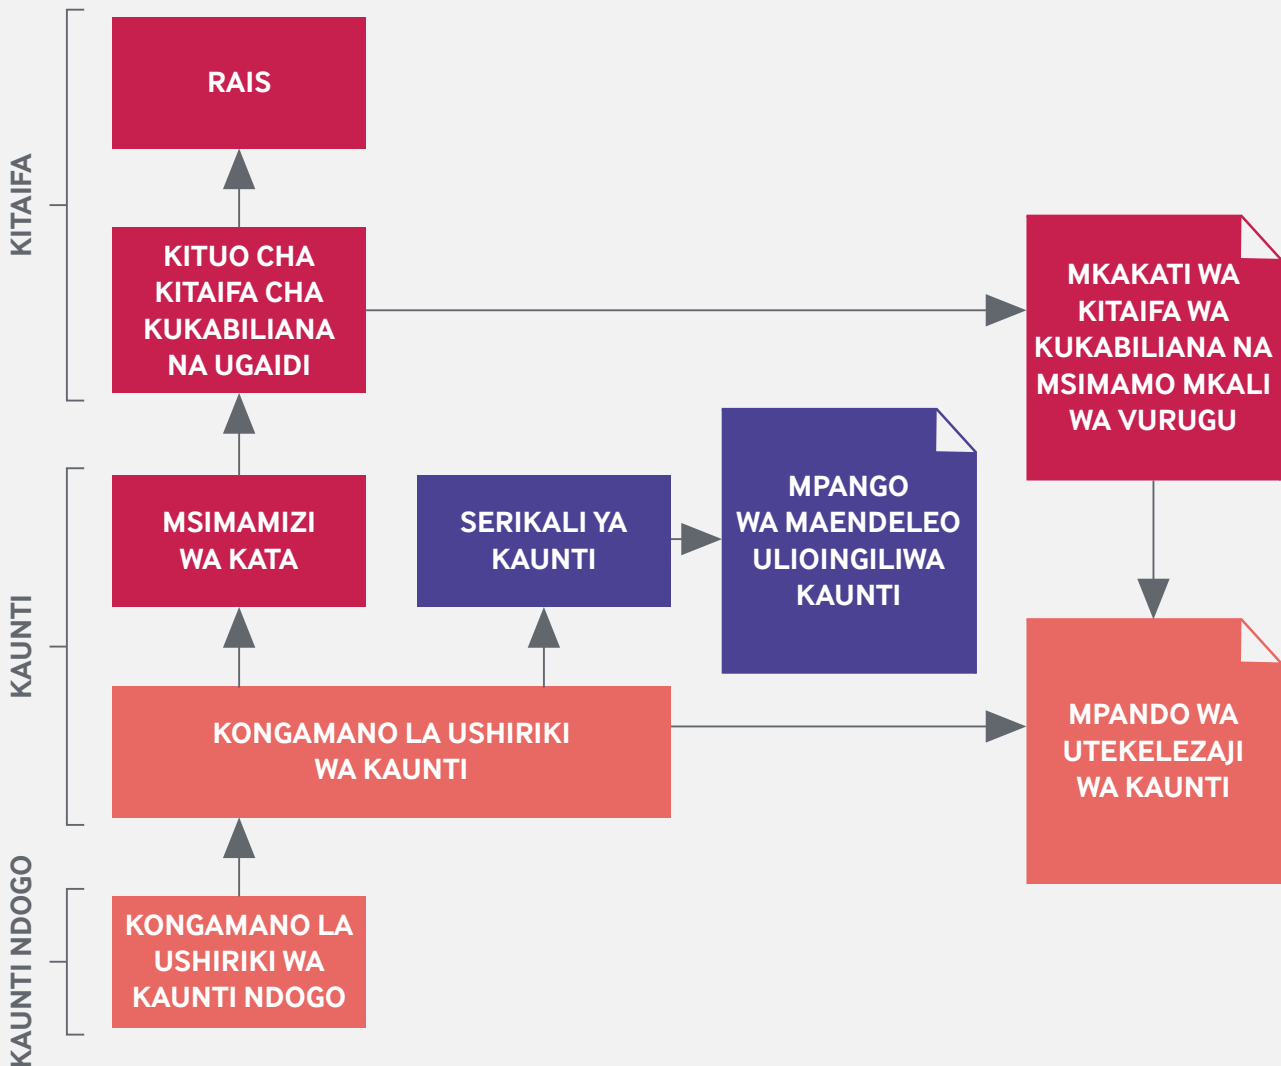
KITAIFA

RAIS

KITUO CHA KITAIFA CHA KUKABILIANA NA UGAIDI

MKAKATI WA KITAIFA WA KUKABILIANA NA MSIMAMO MKALI WA VURUGU

KAUNTI

MSIMAMIZI WA KATA

SERIKALI YA KAUNTI

MPANGO WA MAENDELEO ULIOINGILIWA KAUNTI

KONGAMANO LA USHIRIKI WA KAUNTI

MPANDO WA UTEKELEZAJI WA KAUNTI

KAUNTI NDOGO

KONGAMANO LA USHIRIKI WA KAUNTI NDOGO